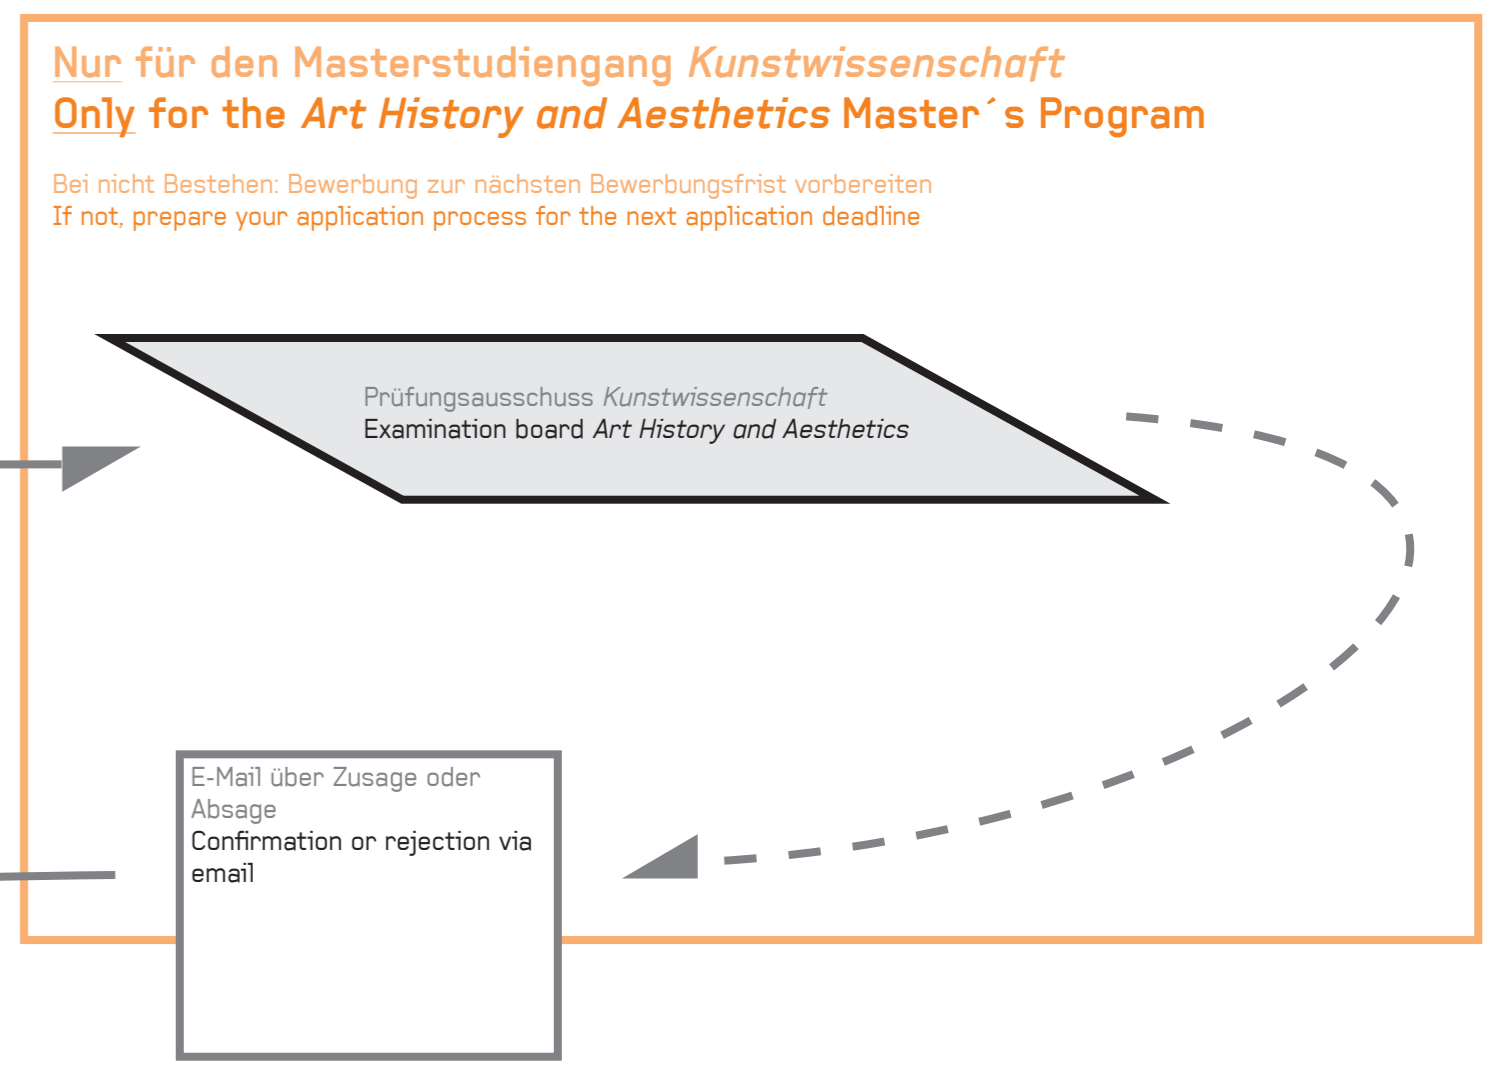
Nur für den Masterstudiengang Kunstwissenschaft
Only for the Art History and Aesthetics Master´s Program

Bei nicht Bestehen: Bewerbung zur nächsten Bewerbungsfrist vorbereiten
If not, prepare your application process for the next application deadline

Prüfungsausschuss Kunstwissenschaft
Examination board Art History and Aesthetics

E-Mail über Zusage oder Absage
Confirmation or rejection via email